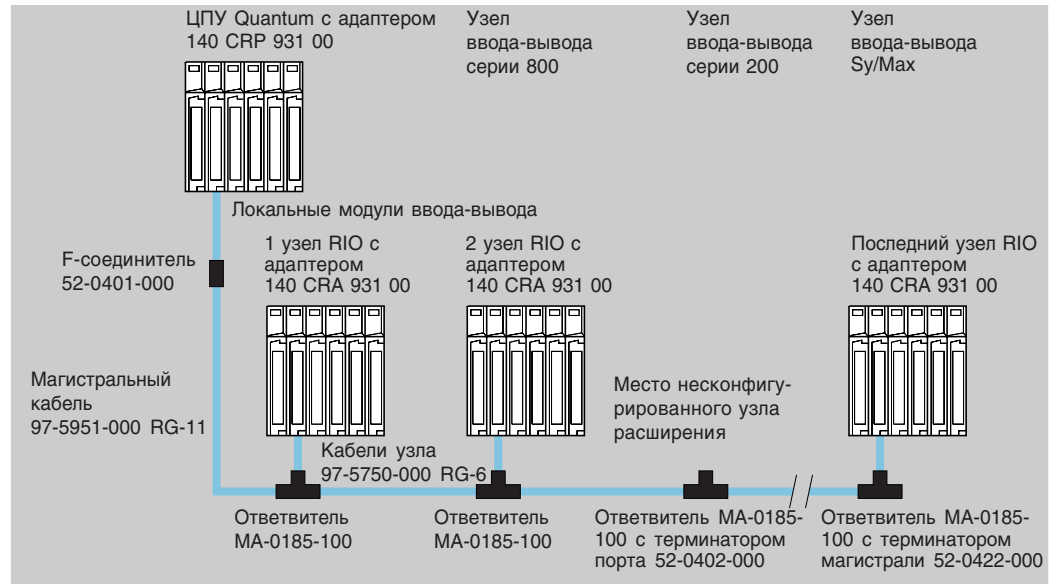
ЦПУ Quantum с адаптером 140 CRP 931 00

Узел ввода-вывода серии 800

Узел ввода-вывода серии 200

Узел ввода-вывода Sy/Max

Локальные модули ввода-вывода

F-соединитель 52-0401-000

1 узел RIO с адаптером 140 CRA 931 00

2 узел RIO с адаптером 140 CRA 931 00

Последний узел RIO с адаптером 140 CRA 931 00

Магистральный кабель 97-5951-000 RG-11

Место несконфигурированного узла расширения

Кабели узла 97-5750-000 RG-6

Ответвитель MA-0185-100

Ответвитель MA-0185-100

Ответвитель MA-0185-100 с терминатором порта 52-0402-000

Ответвитель MA-0185-100 с терминатором магистрали 52-0422-000